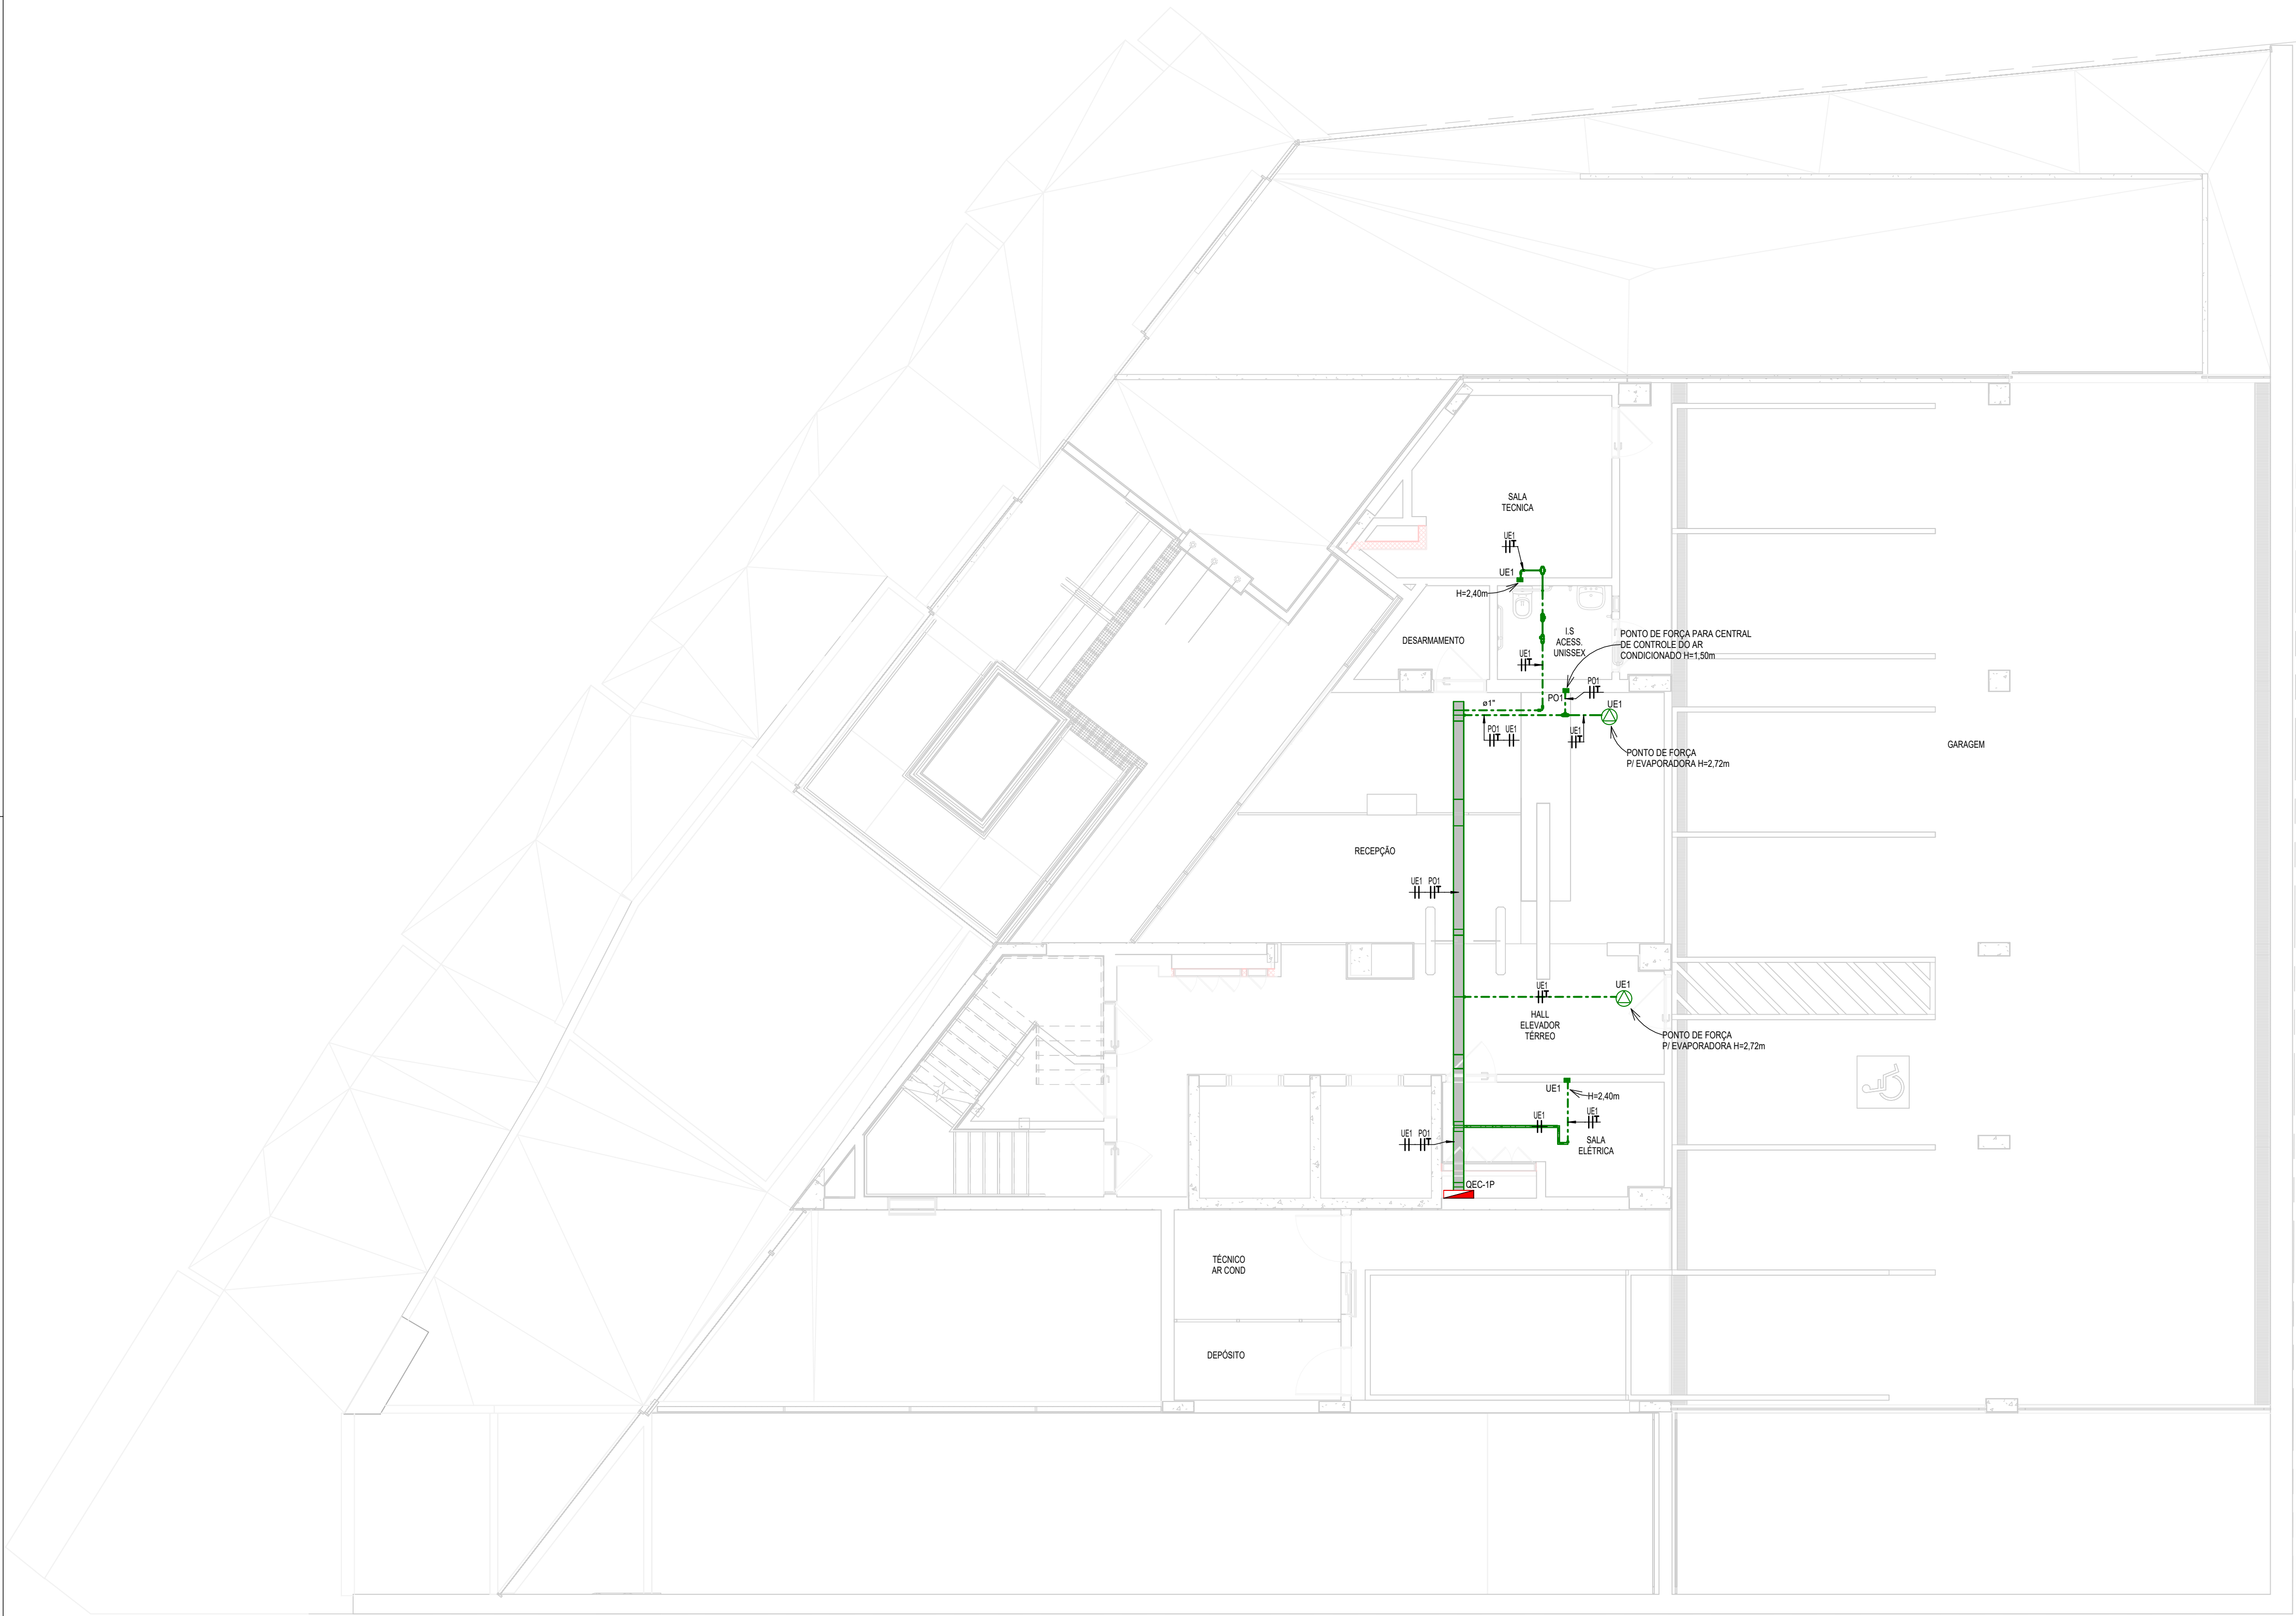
SALA
TECNICA

UE1

UE1

H=2,40m

DESARMAMENTO

I.S
ACESS.
UNISSEX

UE1

PONTO DE FORÇA PARA CENTRAL
DE CONTROLE DO AR
CONDICIONADO H=1,50m

PO1

PO1

ø1"

UE1

PO1 UE1

UE1

PONTO DE FORÇA
P/ EVAPORADORA H=2,72m

GARAGEM

RECEPÇÃO

UE1 PO1

UE1

UE1

HALL
ELEVADOR
TÉRREO

PONTO DE FORÇA
P/ EVAPORADORA H=2,72m

UE1

H=2,40m

UE1

UE1

UE1 PO1

SALA
ELÉTRICA

QEC-1P

TÉCNICO
AR COND

DEPÓSITO